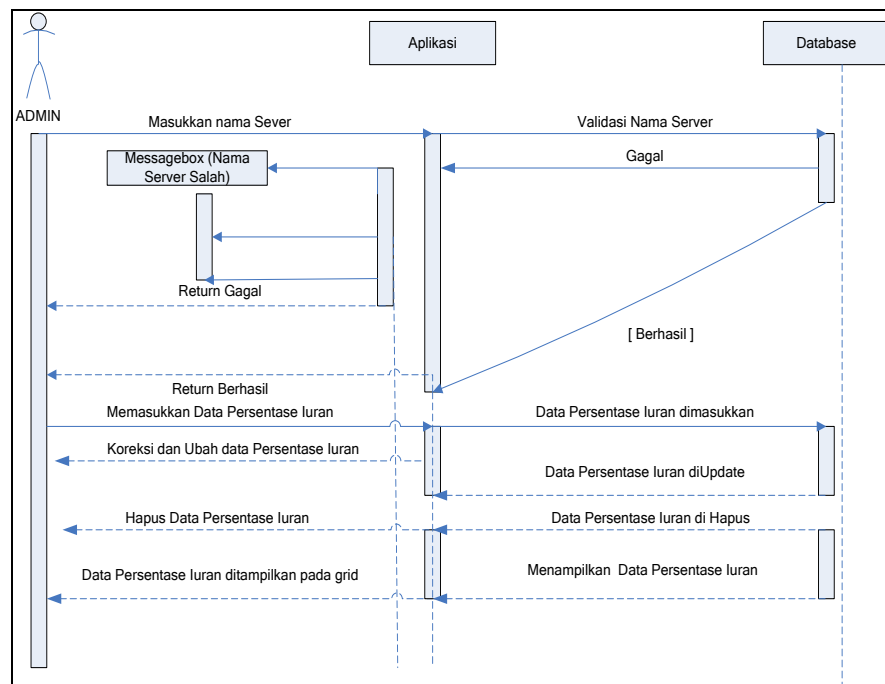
ADMIN

Aplikasi

Database

Masukkan nama Sever

Validasi Nama Server

Messagebox (Nama Server Salah)

Gagal

Return Gagal

[ Berhasil ]

Return Berhasil

Memasukkan Data Persentase Iuran

Data Persentase Iuran dimasukkan

Koreksi dan Ubah data Persentase Iuran

Data Persentase Iuran diUpdate

Hapus Data Persentase Iuran

Data Persentase Iuran di Hapus

Data Persentase Iuran ditampilkan pada grid

Menampilkan Data Persentase Iuran